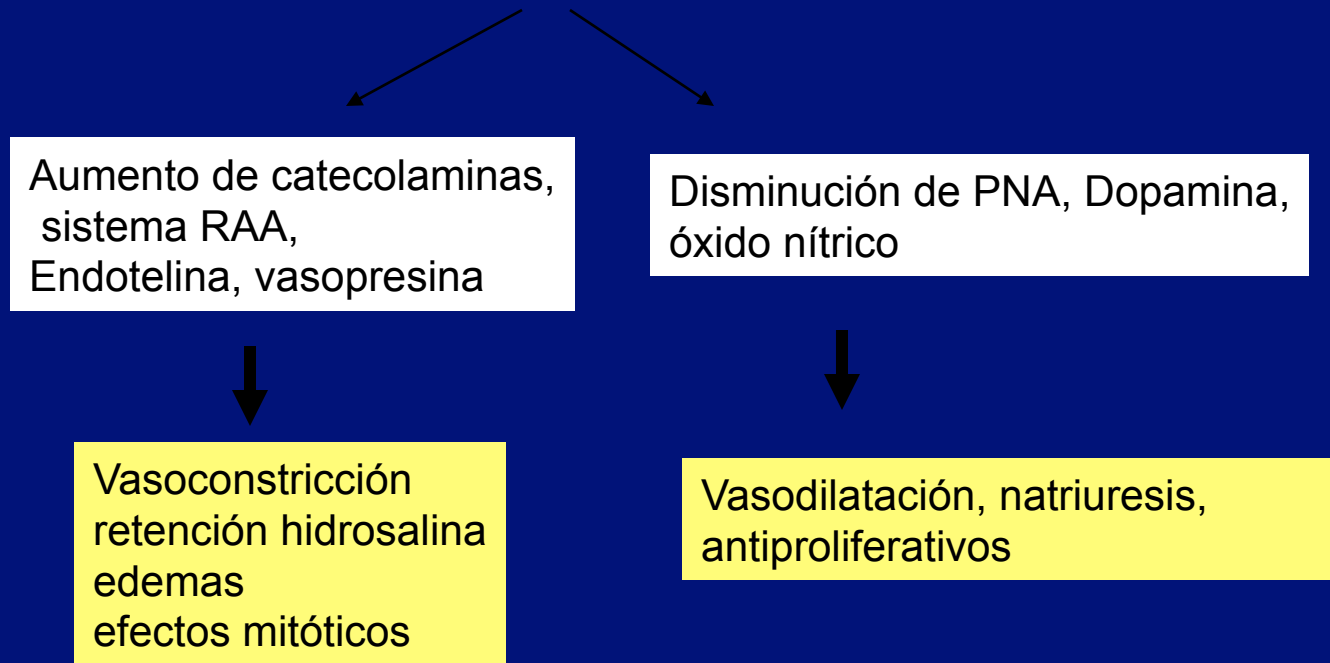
Aumento de catecolaminas, sistema RAA, Endotelina, vasopresina

Vasoconstricción
retención hidrosalina
edemas
efectos mitóticos

Disminución de PNA, Dopamina, óxido nítrico

Vasodilatación, natriuresis, antiproliferativos